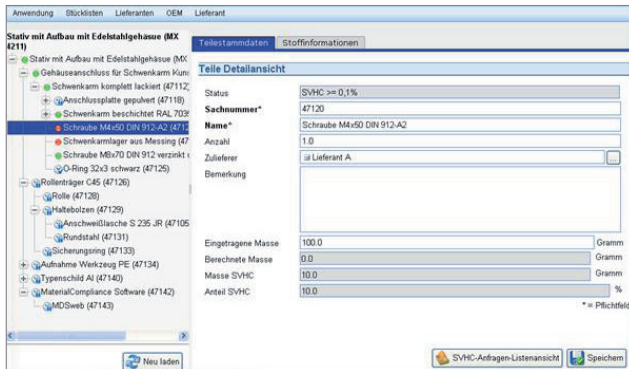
Anwendung Stücklisten Lieferanten OEM Lieferant

Stativ mit Aufbau mit Edelstahlgehäuse (MX 4211)

Stativ mit Aufbau mit Edelstahlgehäuse (MX
Gehäuseanschluss für Schwenkarm Kun:
Schwenkarm komplett lackiert (47112)
Anschlussplatte gepulvert (47118)
Schwenkarm beschichtet RAL 703
Schraube M4x50 DIN 912-A2 (4712
Schwenkarmlager aus Messing (47
Schraube M8x70 DIN 912 verzinkt
O-Ring 32x3 schwarz (47125)
Rollenträger C45 (47126)
Rolle (47128)
Haltebolzen (47129)
Anschweißlasche S 235 JR (47105
Rundstahl (47131)
Sicherungsring (47133)
Aufnahme Werkzeug PE (47134)
Typenschild Al (47140)
MaterialCompliance Software (47142)
MDSweb (47143)

Neu laden

Teilestammdaten Stoffinformationen

Teile Detailansicht

| | | |
|---|---|---|
| Status | SVHC >= 0,1% | |
| Sachnummer* | 47120 | |
| Name* | Schraube M4x50 DIN 912-A2 | |
| Anzahl | 1.0 | |
| Zulieferer | Lieferant A | |
| Bemerkung | | |
| Eingetragene Masse | 100.0 | Gramm |
| Berechnete Masse | 0.0 | Gramm |
| Masse SVHC | 10.0 | Gramm |
| Anteil SVHC | 10.0 | % |

* = Pflichtfeld

SVHC-Anfragen-Listenansicht Speichern